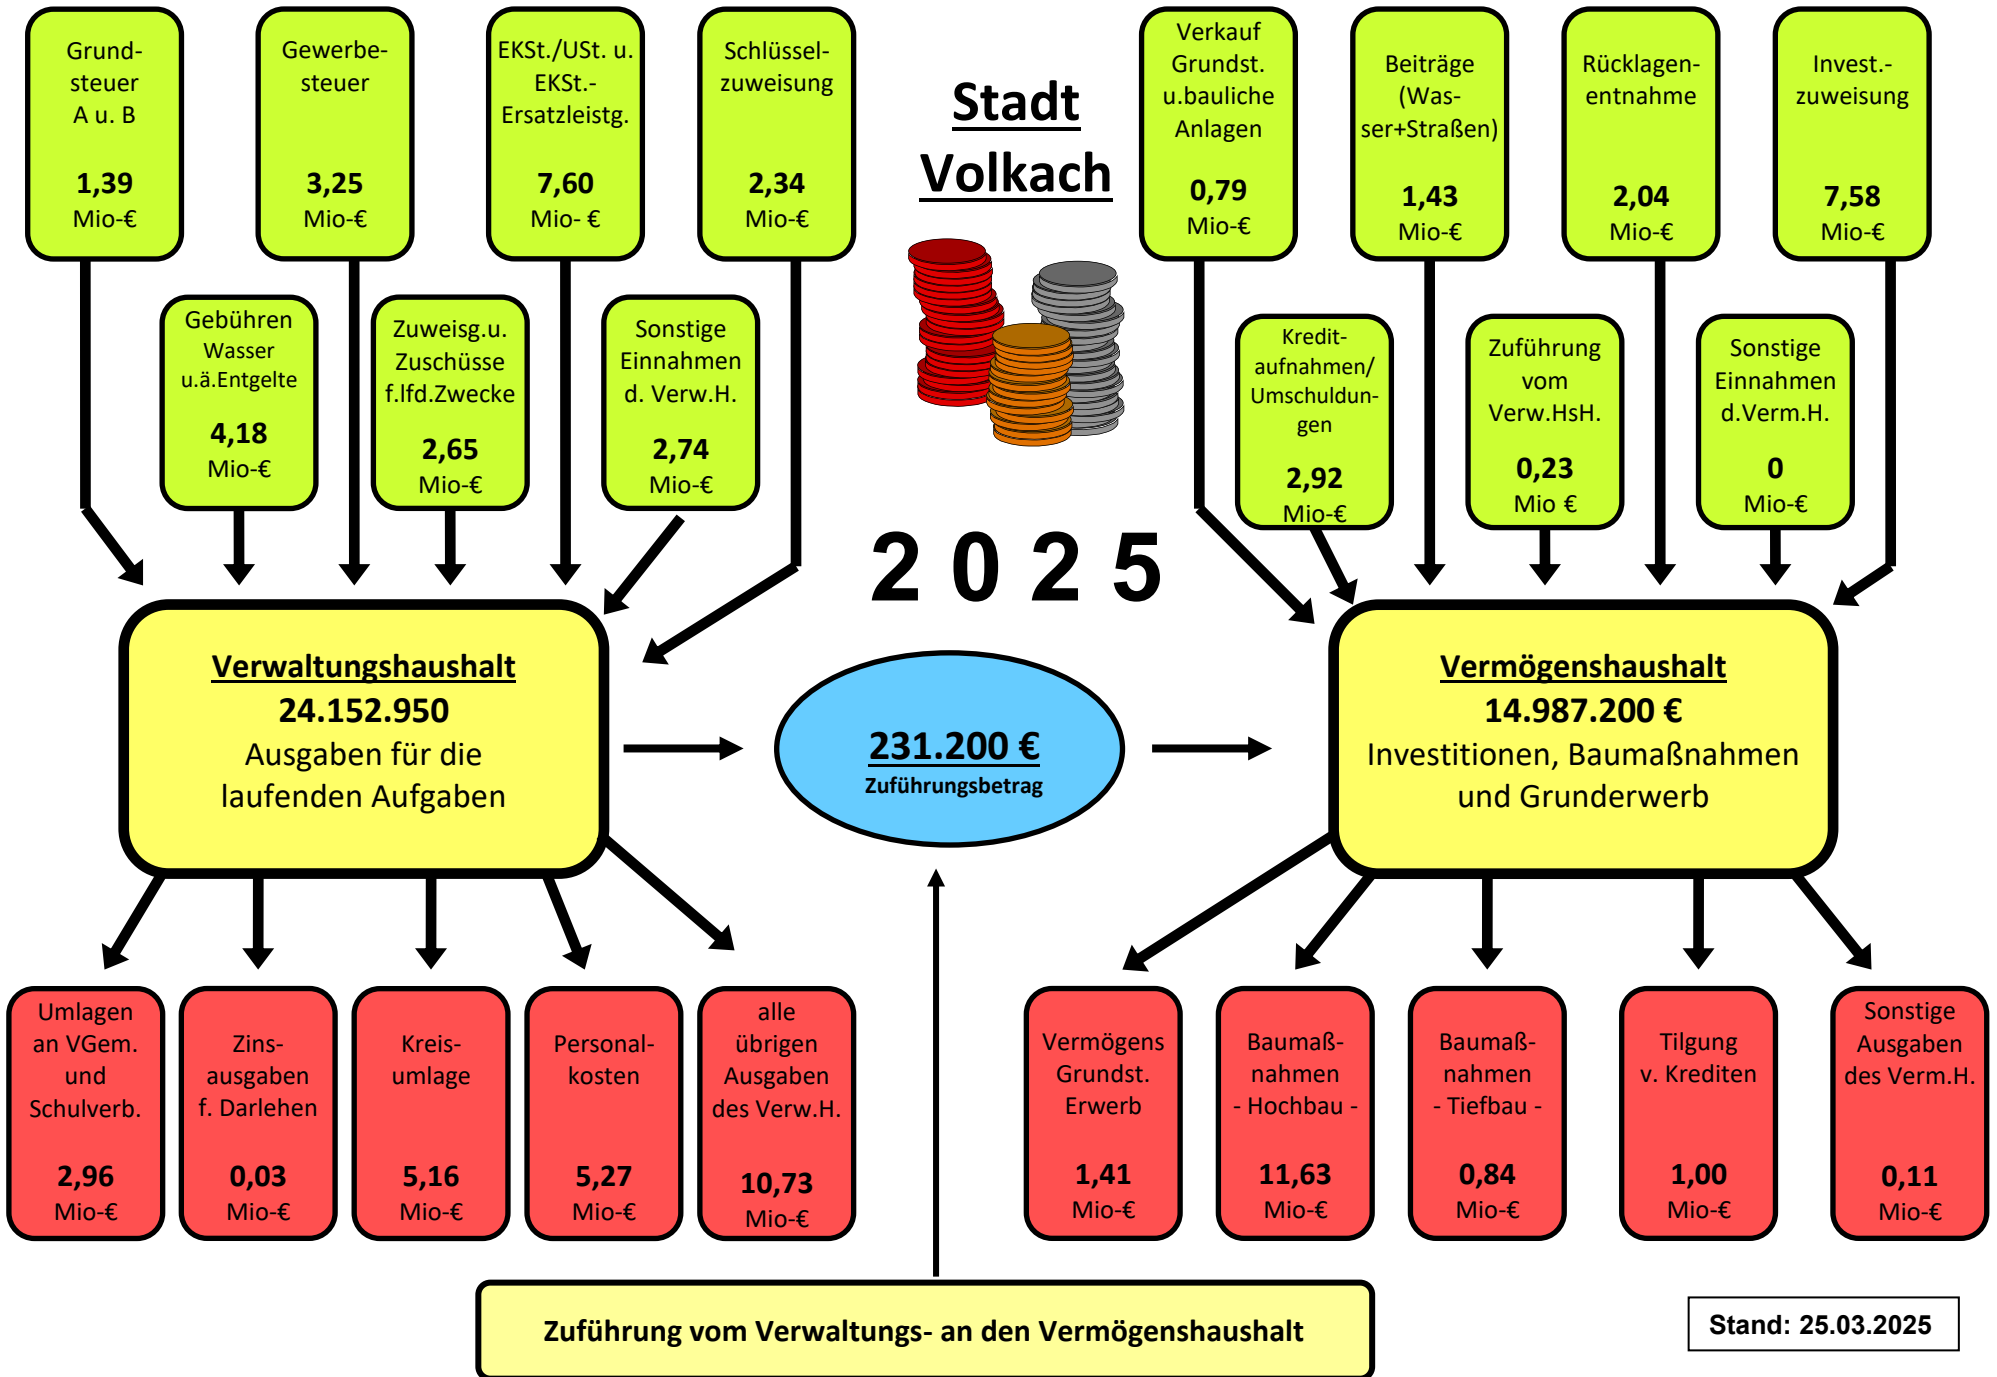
Grundsteuer A u. B
1,39 Mio-€

Gewerbesteuer
3,25 Mio-€

EKSt./USt. u. EKSt.-Ersatzleistg.
7,60 Mio- €

Schlüsselzuweisung
2,34 Mio-€

Gebühren Wasser u.ä.Entgelte
4,18 Mio-€

Zuweisg.u. Zuschüsse f.lfd.Zwecke
2,65 Mio-€

Sonstige Einnahmen d. Verw.H.
2,74 Mio-€

Stadt Volkach

Verkauf Grundst. u.bauliche Anlagen
0,79 Mio-€

Beiträge (Wasser+Straßen)
1,43 Mio-€

Rücklagenentnahme
2,04 Mio-€

Invest.-zuweisung
7,58 Mio-€

Kreditaufnahmen/ Umschuldungen
2,92 Mio-€

Zuführung vom Verw.HsH.
0,23 Mio €

Sonstige Einnahmen d.Verm.H.
0 Mio-€

2 0 2 5

Verwaltungshaushalt
24.152.950
Ausgaben für die laufenden Aufgaben

231.200 €
Zuführungsbetrag

Vermögenshaushalt
14.987.200 €
Investitionen, Baumaßnahmen und Grunderwerb

Umlagen an VGem. und Schulverb.
2,96 Mio-€

Zinsausgaben f. Darlehen
0,03 Mio-€

Kreisumlage
5,16 Mio-€

Personalkosten
5,27 Mio-€

alle übrigen Ausgaben des Verw.H.
10,73 Mio-€

Vermögens Grundst. Erwerb
1,41 Mio-€

Baumaßnahmen - Hochbau -
11,63 Mio-€

Baumaßnahmen - Tiefbau -
0,84 Mio-€

Tilgung v. Krediten
1,00 Mio-€

Sonstige Ausgaben des Verm.H.
0,11 Mio-€

Zuführung vom Verwaltungs- an den Vermögenshaushalt

Stand: 25.03.2025